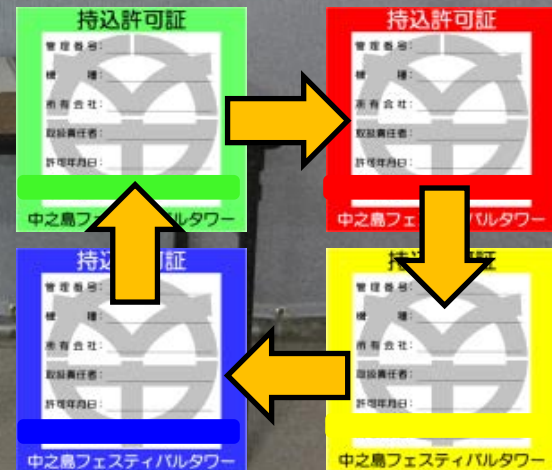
持込許可証
管理番号:
種　　類:
所有会社:
取扱責任者:
許可年月日:
中之島フェスティバルタワー

持込許可証
管理番号:
種　　類:
所有会社:
取扱責任者:
許可年月日:
中之島フェスティバルタワー

持込許可証
管理番号:
種　　類:
所有会社:
取扱責任者:
許可年月日:
中之島フェスティバルタワー

持込許可証
管理番号:
種　　類:
所有会社:
取扱責任者:
許可年月日:
中之島フェスティバルタワー